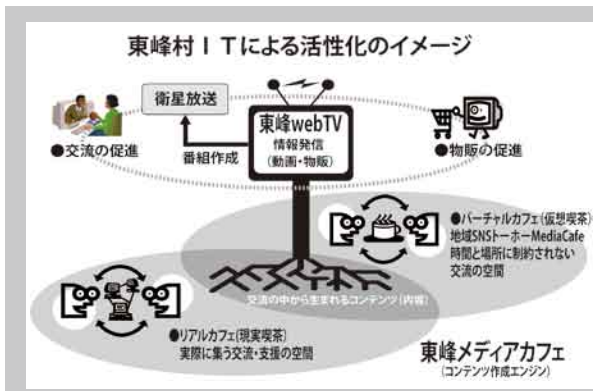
東峰村ＩＴによる活性化のイメージ

衛星放送

●交流の促進

番組作成

東峰webTV
情報発信
(動画・物販)

●物販の促進

●バーチャルカフェ(仮想喫茶)
地域SNSトーホーMediaCafe
時間と場所に制約されない
交流の空間

交流の中から生まれるコンテンツ(内容)

●リアルカフェ(現実喫茶)
実際に集う交流・支援の空間

東峰メディアカフェ
(コンテンツ作成エンジン)